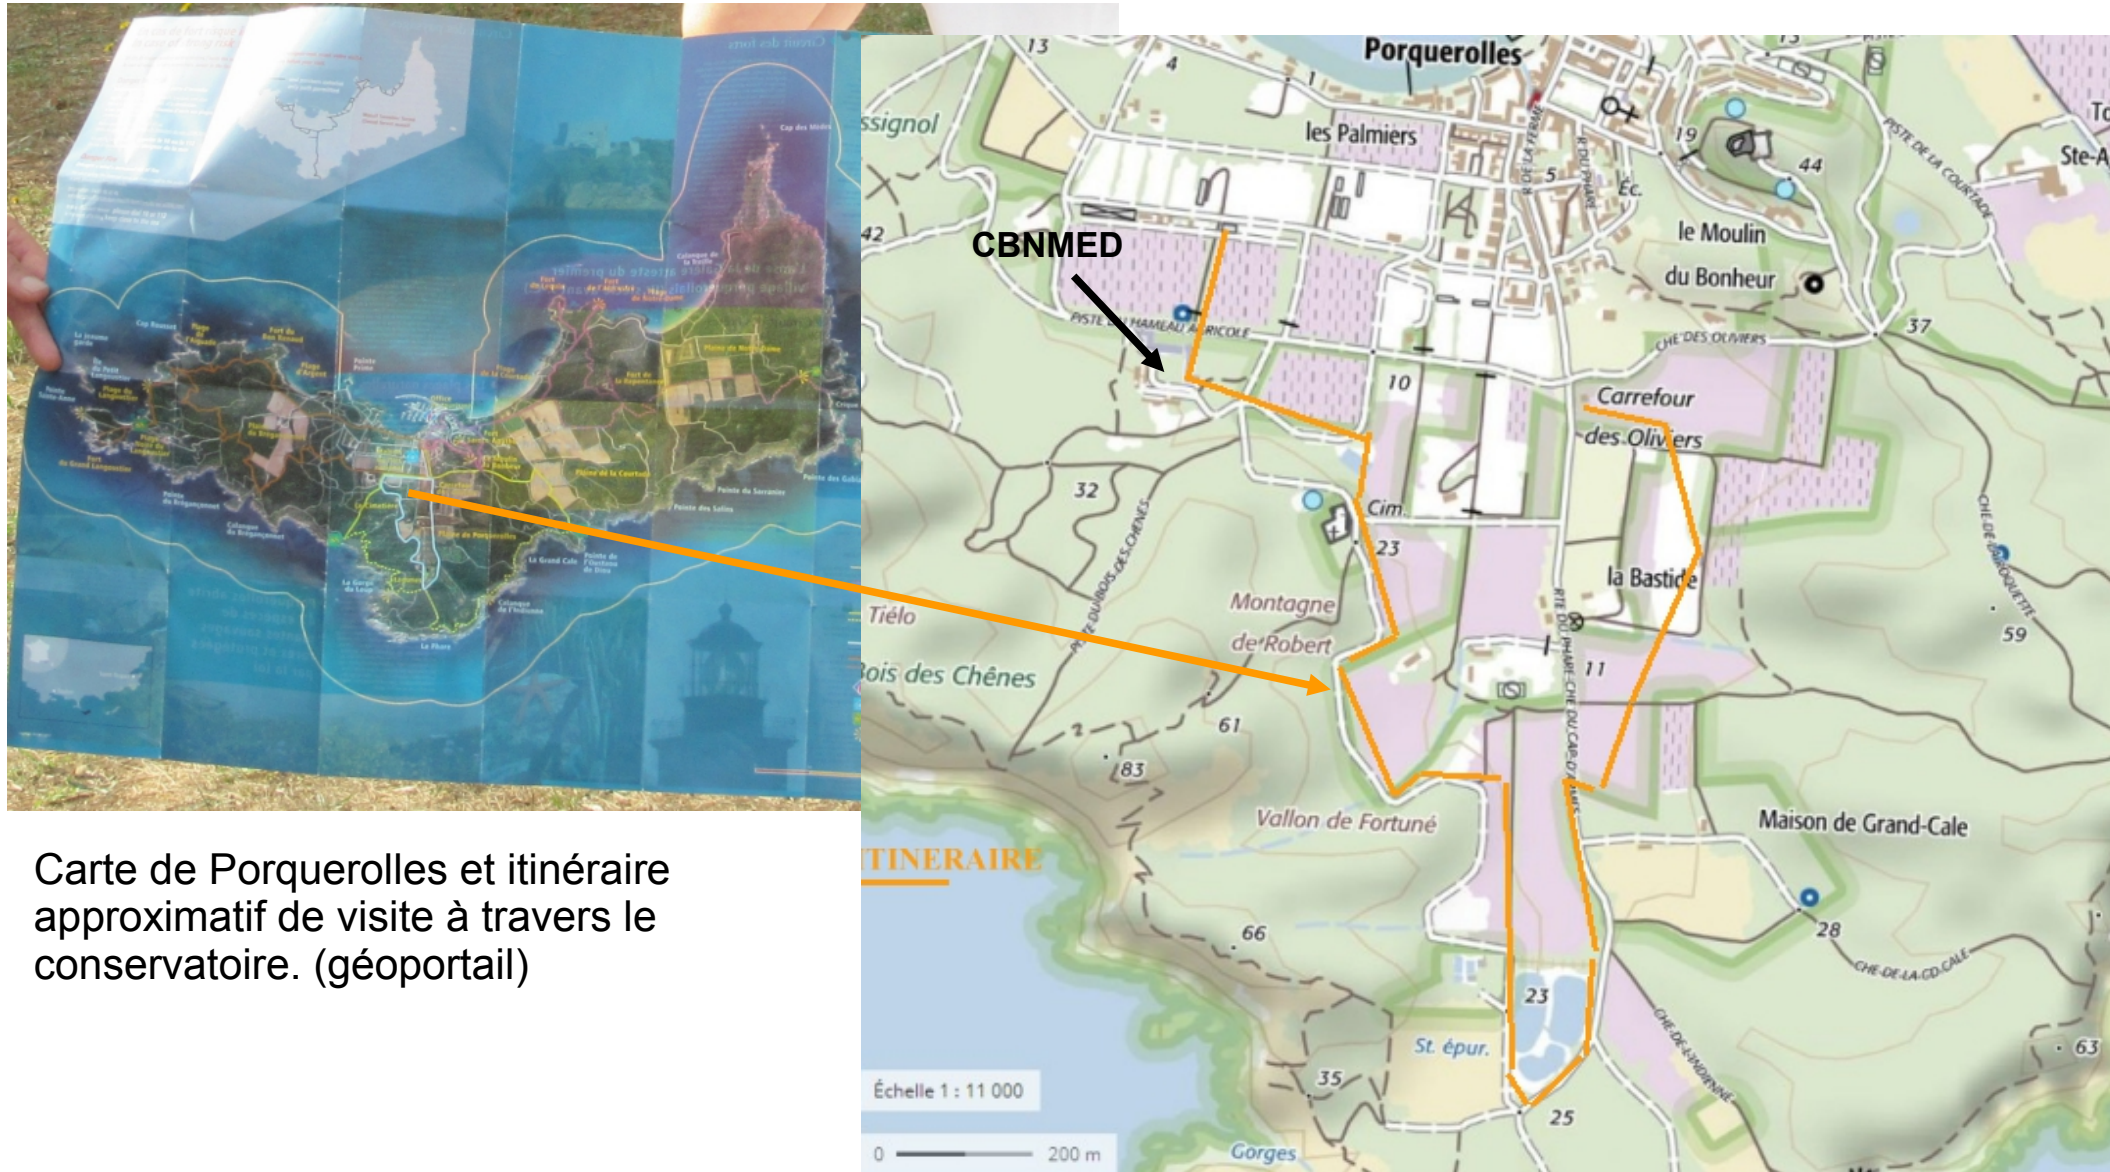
Porquerolles
13
4
1
ssignol
les Palmiers
RUE DE LA FERME
R. DU PHARE
5
Éc.
19
44
PISTE DE LA COURTADE
To
Ste-A
42
CBNMED
le Moulin
du Bonheur
PISTE DU HAMEAU AGRICOLE
CHE DES OLIVIERS
37
10
Carrefour
des Oliviers
32
Cim.
23
PISTE DU BOIS DES CHENES
CHE DE BRIQUETTE
Montagne
de Robert
la Bastide
59
Tiélo
RTE DU PHARE-CHE DU CAP-D'ARMES
11
Bois des Chênes
61
83
Vallon de Fortuné
Maison de Grand-Cale
ITINERAIRE
28
CHE-DE-LA-GD-CALE
66
CHE-DE-L'INDIENNE
23
St. épur.
63
35
Échelle 1 : 11 000
25
0
200 m
Gorges

Carte de Porquerolles et itinéraire approximatif de visite à travers le conservatoire. (géoportail)